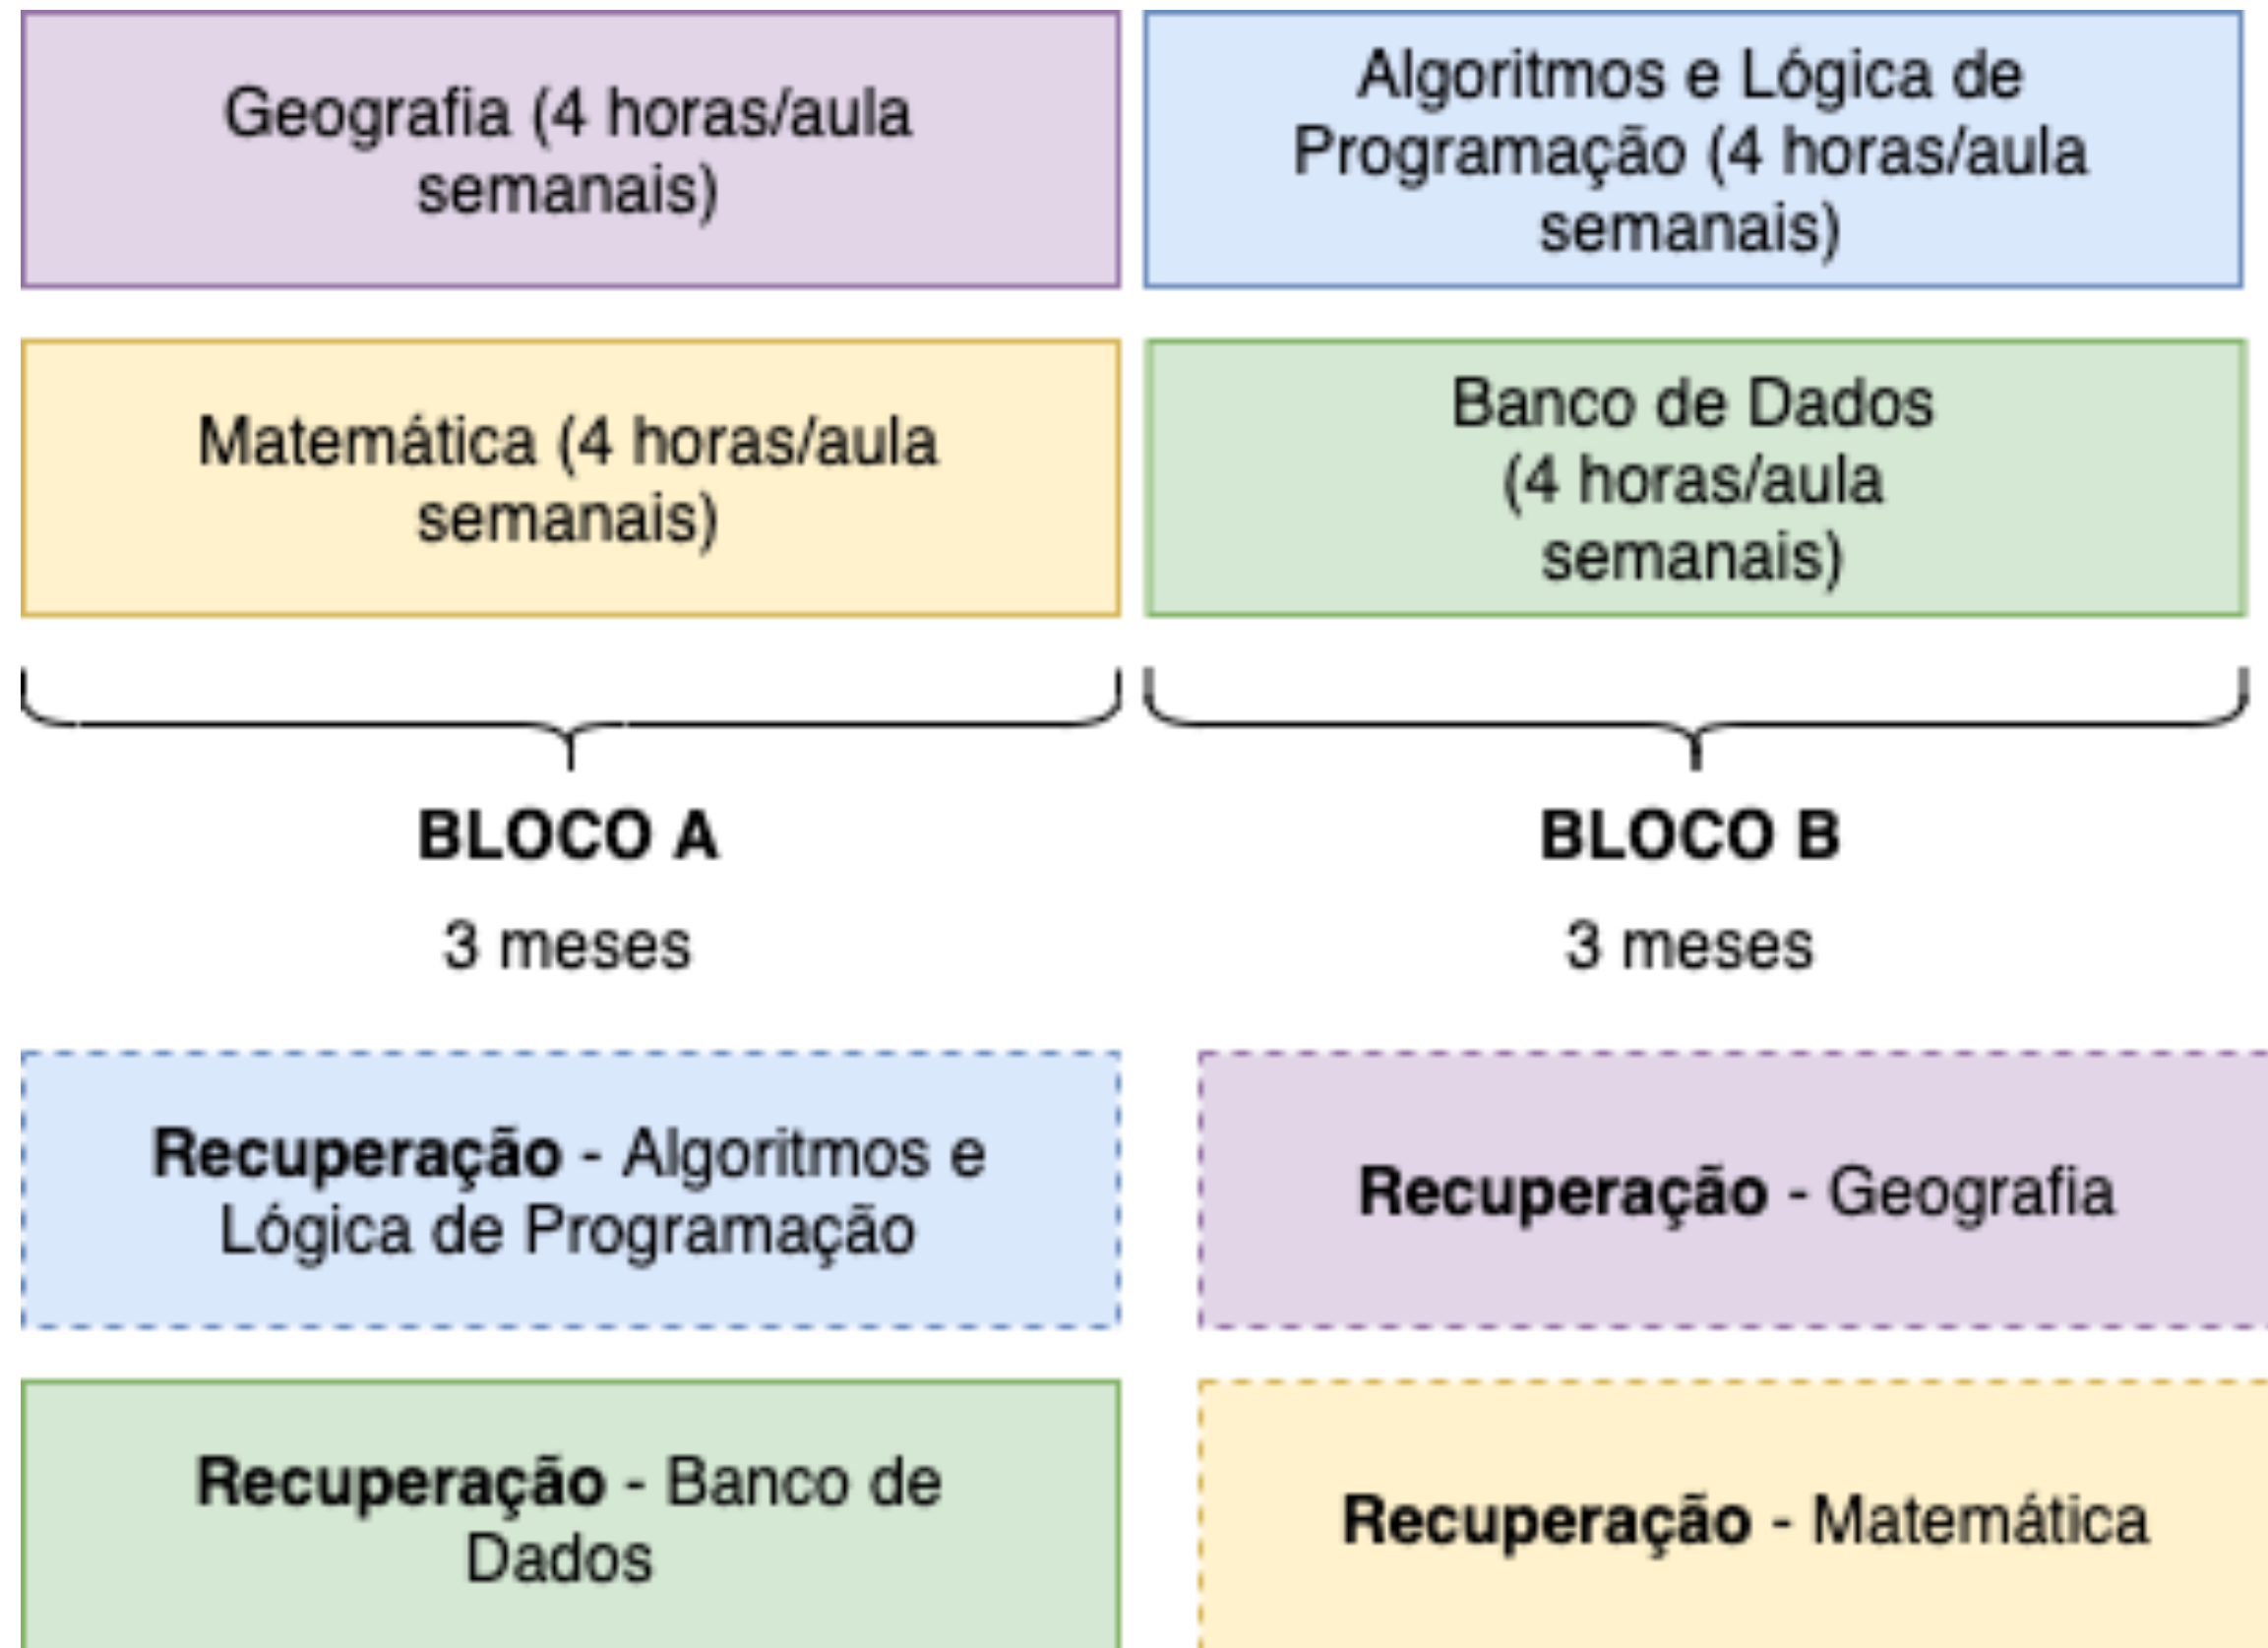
Geografia (4 horas/aula semanais)

Matemática (4 horas/aula semanais)

BLOCO A

3 meses

Recuperação - Algoritmos e Lógica de Programação

Recuperação - Banco de Dados

Algoritmos e Lógica de Programação (4 horas/aula semanais)

Banco de Dados (4 horas/aula semanais)

BLOCO B

3 meses

Recuperação - Geografia

Recuperação - Matemática